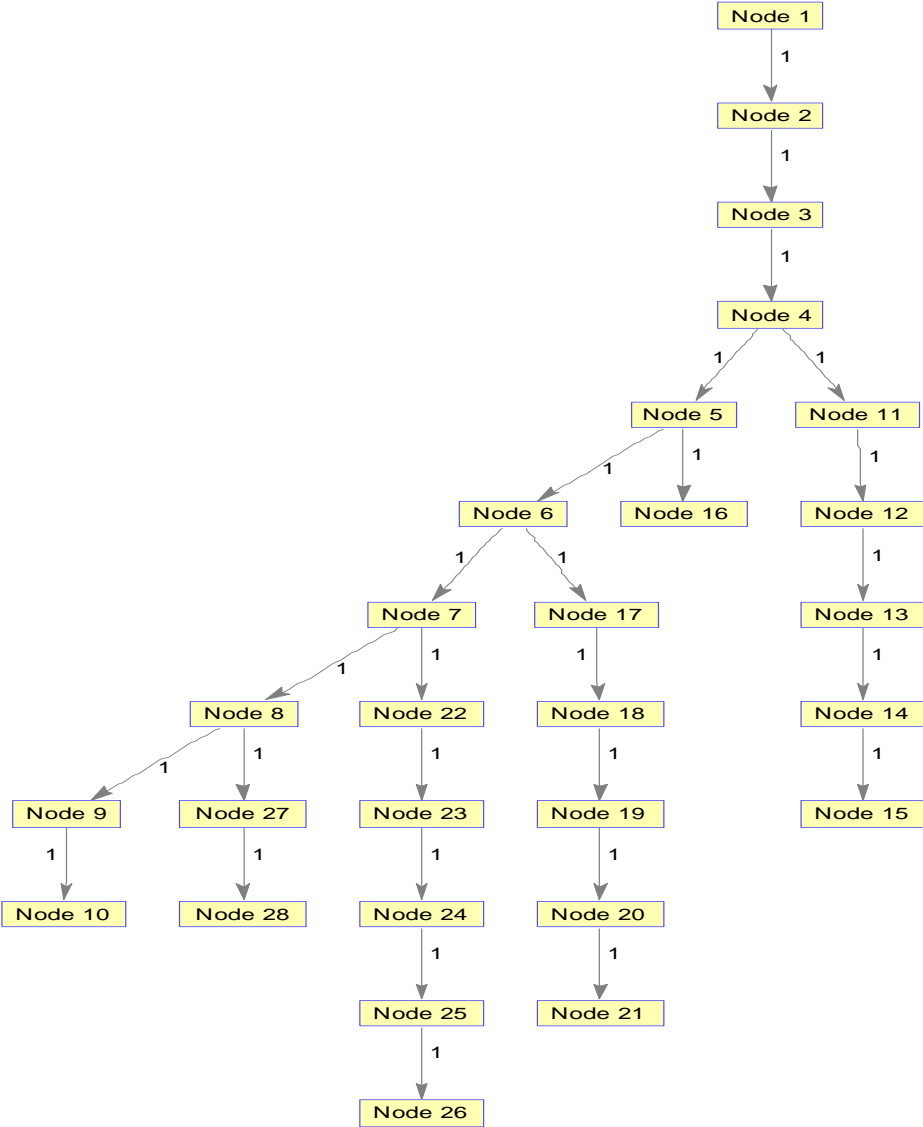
Node 1
1
Node 2
1
Node 3
1
Node 4
1
1
Node 5
Node 11
1
1
1
Node 6
Node 16
Node 12
1
1
1
Node 7
Node 17
Node 13
1
1
1
1
Node 8
Node 22
Node 18
Node 14
1
1
1
1
1
Node 9
Node 27
Node 23
Node 19
Node 15
1
1
1
1
Node 10
Node 28
Node 24
Node 20
1
1
Node 25
Node 21
1
Node 26